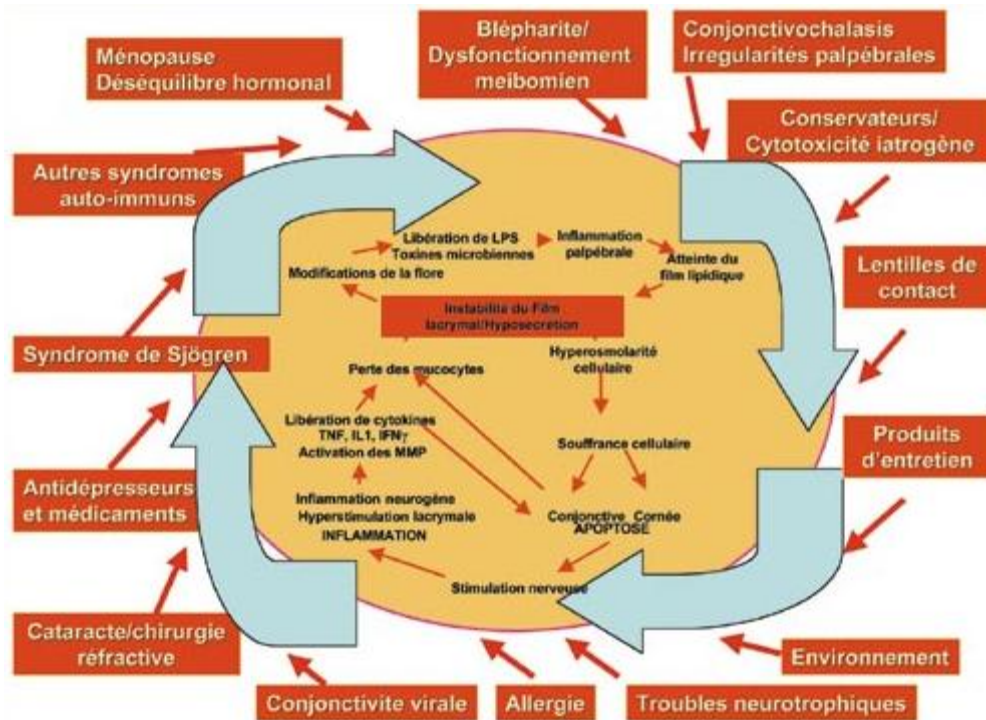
Ménopause
Déséquilibre hormonal

Blépharite/
Dysfonctionnement
meibomien

Conjonctivochalasis
Irregularités palpébrales

Conservateurs/
Cytotoxicité iatrogène

Autres syndromes
auto-immuns

Lentilles de
contact

Syndrome de Sjögren

Produits
d'entretien

Antidépresseurs
et médicaments

Cataracte/chirurgie
réfractive

Environnement

Conjonctivite virale

Allergie

Troubles neurotrophiques

Libération de LPS
Toxines microbiennes

Inflammation
palpébrale

Atteinte du
film lipidique

Modifications de la flore

Instabilité du Film
lacrymal/Hyposecrétion

Perte des mucocytes

Hyperosmolarité
cellulaire

Libération de cytokines
TNF, IL1, IFN$\gamma$
Activation des MMP

Souffrance cellulaire

Inflammation neurogène
Hyperstimulation lacrymale
INFLAMMATION

Conjonctive Cornée
APOPTOSE

Stimulation nerveuse